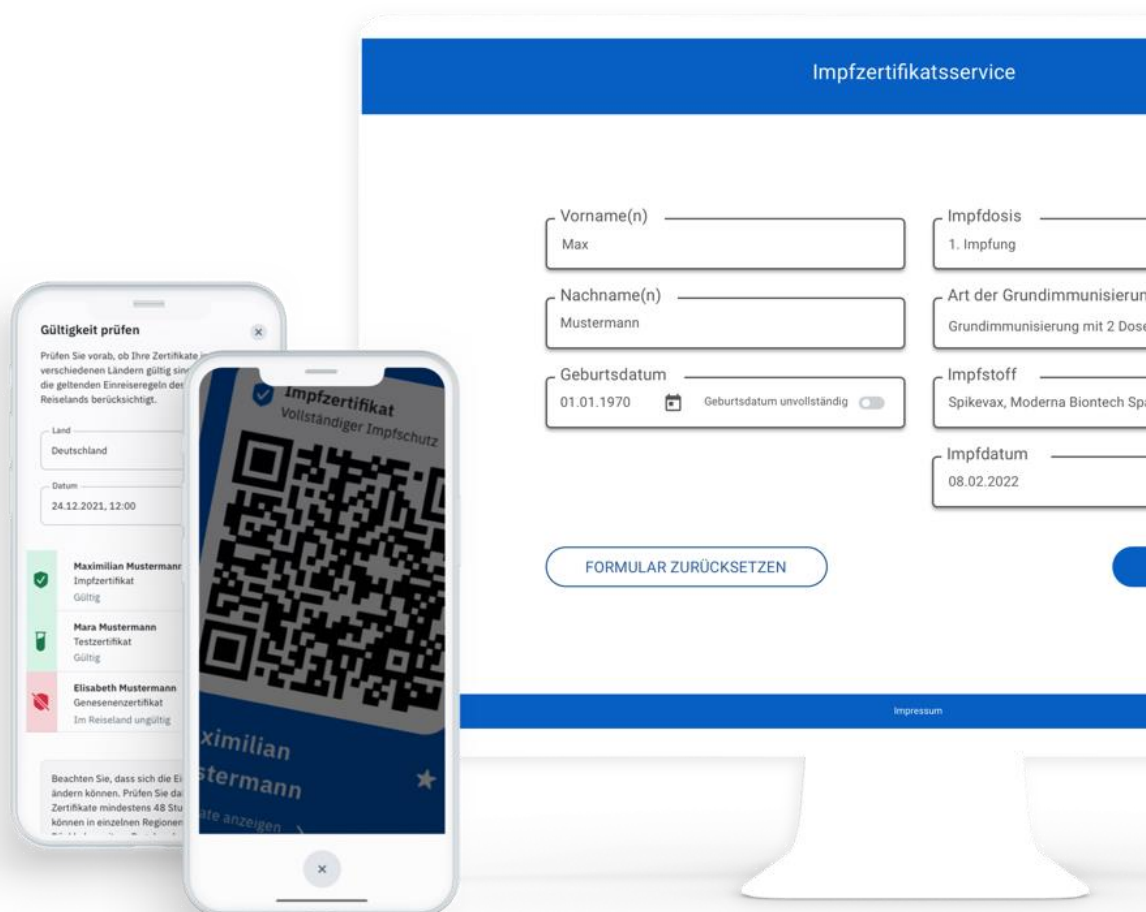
Impfzertifikatsservice

Vorname(n)
Max

Nachname(n)
Mustermann

Geburtsdatum
01.01.1970
Geburtsdatum unvollständig

Impfdosis
1. Impfung

Art der Grundimmunisierun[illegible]
Grundimmunisierung mit 2 Dos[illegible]

Impfstoff
Spikevax, Moderna Biontech Sp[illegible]

Impfdatum
08.02.2022

FORMULAR ZURÜCKSETZEN

Impressum

Gültigkeit prüfen
×
Prüfen Sie vorab, ob Ihre Zertifikate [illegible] verschiedenen Ländern gültig sin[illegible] die geltenden Einreiseregeln der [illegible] Reiselands berücksichtigt.

Land
Deutschland

Datum
24.12.2021, 12:00

Maximilian Mustermann
Impfzertifikat
Gültig

Mara Mustermann
Testzertifikat
Gültig

Elisabeth Mustermann
Genesenenzertifikat
Im Reiseland ungültig

Beachten Sie, dass sich die Ei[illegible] ändern können. Prüfen Sie da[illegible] Zertifikate mindestens 48 Stu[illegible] können in einzelnen Regionen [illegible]

Impfzertifikat
Vollständiger Impfschutz

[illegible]ximilian
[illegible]stermann

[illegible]ate anzeigen

×